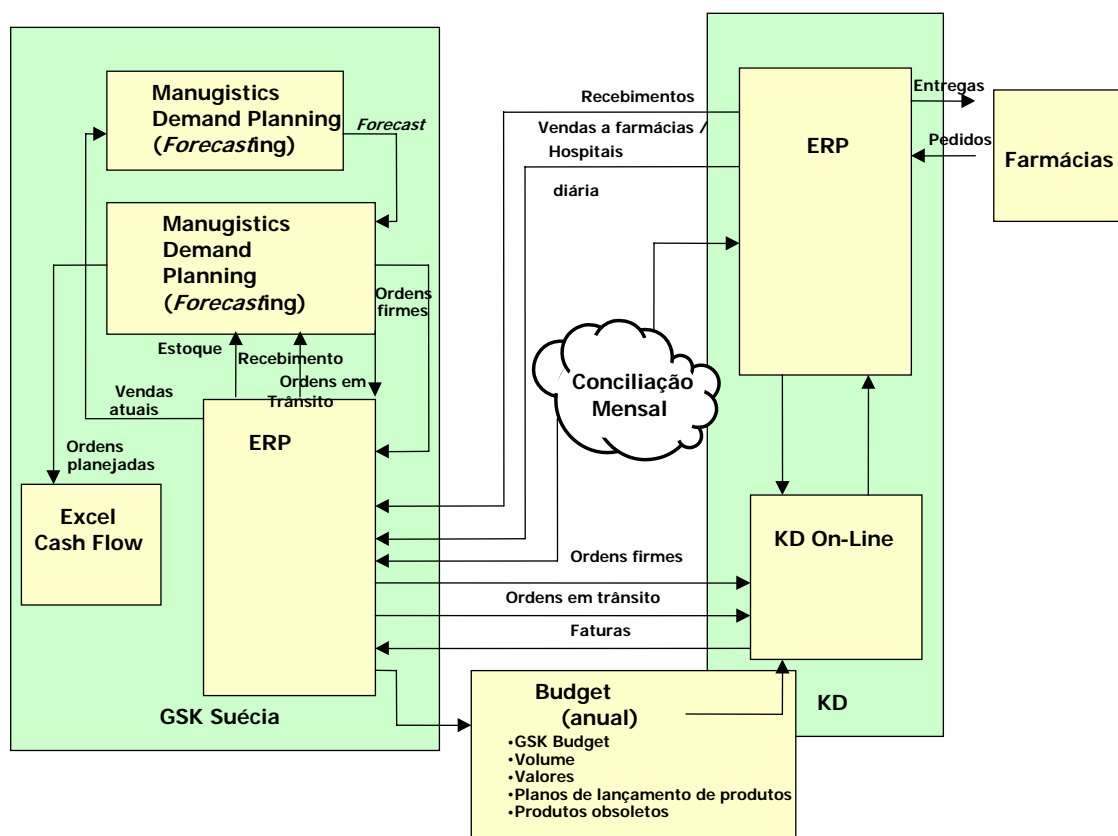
Manugistics Demand Planning (*Forecast*ing)

*Forecast*

Manugistics Demand Planning (*Forecast*ing)

Ordens firmes

Estoque

Recebimento

Ordens em Trânsito

Vendas atuais

Ordens planejadas

ERP

Excel Cash Flow

GSK Suécia

Recebimentos

Vendas a farmácias / Hospitais

diária

Conciliação Mensal

Ordens firmes

Ordens em trânsito

Faturas

Entregas

Pedidos

ERP

Farmácias

KD On-Line

KD

Budget (anual)

•GSK Budget
•Volume
•Valores
•Planos de lançamento de produtos
•Produtos obsoletos